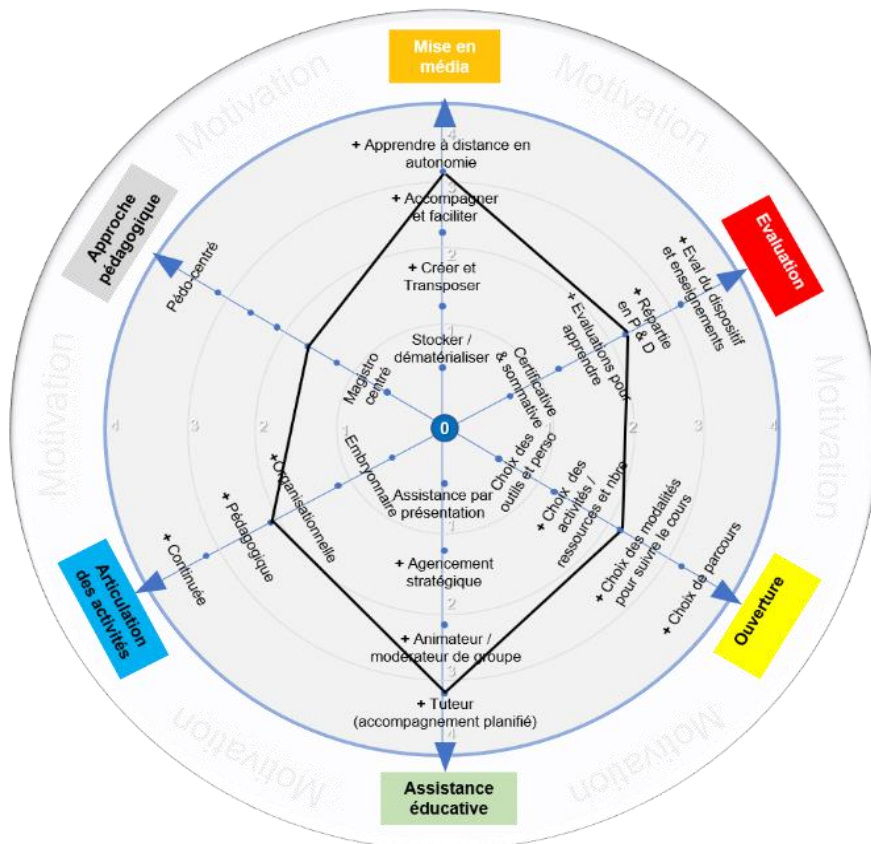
Mise en média

Motivation

Motivation

+ Apprendre à distance en autonomie

4

3

+ Accompagner et faciliter

2

+ Créer et Transposer

1

Stocker / dématérialiser

Approche pédagogique

Pédo centré

Magistro centré

Evaluation

+ Eval du dispositif et enseignements

+ Répartie en P & D

+ Evaluations pour apprendre

Certificative & sommative

Motivation

Motivation

4

3

2

1

0

1

2

3

4

Embryonnaire

+ Organisationnelle

+ Pédagogique

+ Continuée

Choix des outils et perso

+ Choix des activités / ressources et nbre

+ Choix des modalités pour suivre le cours

+ Choix de parcours

Assistance par présentation

1

+ Agencement stratégique

2

+ Animateur / modérateur de groupe

3

+ Tuteur (accompagnement planifié)

4

Articulation des activités

Ouverture

Motivation

Motivation

Assistance éducative